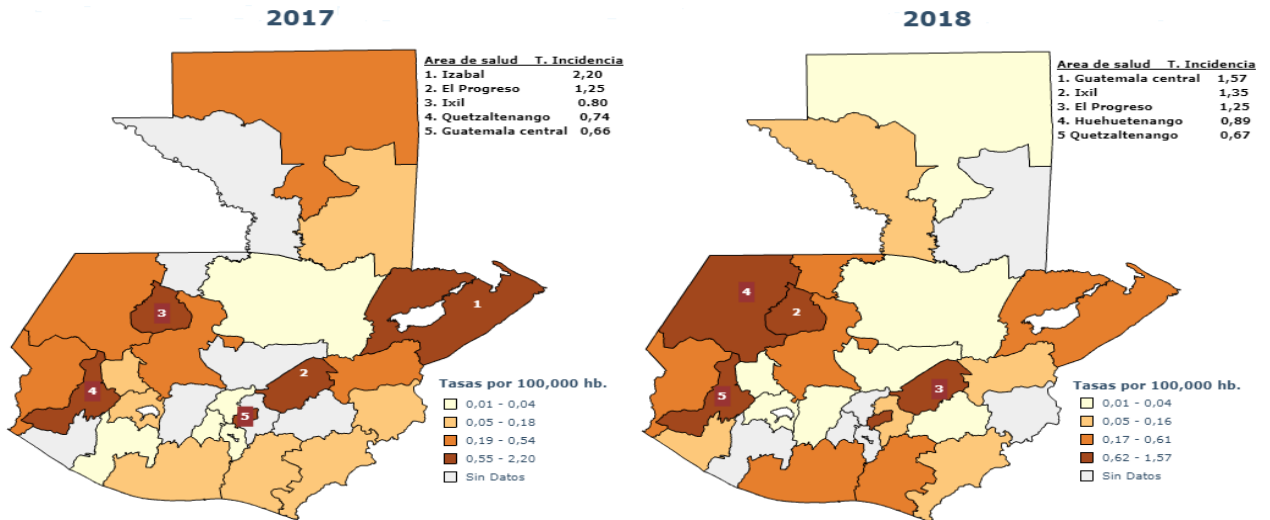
2017

| Area de salud | T. Incidencia |
|---|---|
| 1. Izabal | 2,20 |
| 2. El Progreso | 1,25 |
| 3. Ixil | 0.80 |
| 4. Quetzaltenango | 0,74 |
| 5. Guatemala central | 0,66 |

3
1
2
4
5

Tasas por 100,000 hb.
0,01 - 0,04
0,05 - 0,18
0,19 - 0,54
0,55 - 2,20
Sin Datos

2018

| Area de salud | T. Incidencia |
|---|---|
| 1. Guatemala central | 1,57 |
| 2. Ixil | 1,35 |
| 3. El Progreso | 1,25 |
| 4. Huehuetenango | 0,89 |
| 5 Quetzaltenango | 0,67 |

4
2
5
3

Tasas por 100,000 hb.
0,01 - 0,04
0,05 - 0,16
0,17 - 0,61
0,62 - 1,57
Sin Datos